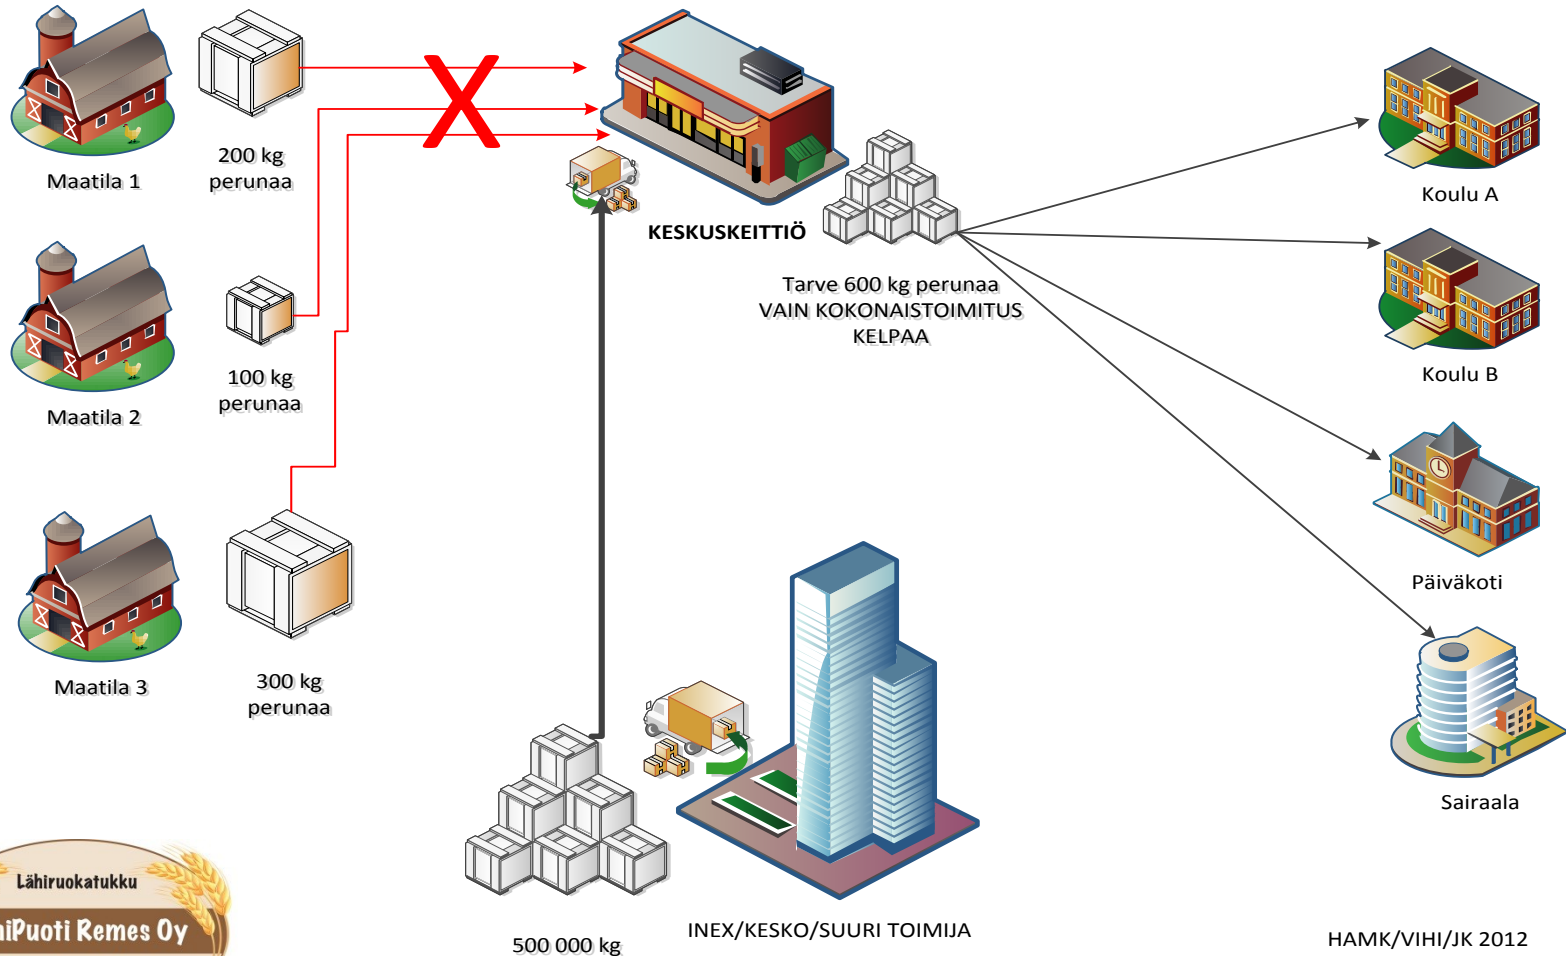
Maatila 1

200 kg
perunaa

KESKUSKEITTIÖ

Tarve 600 kg perunaa
VAIN KOKONAISTOIMITUS
KELPAA

Koulu A

Koulu B

Maatila 2

100 kg
perunaa

Päiväkoti

Maatila 3

300 kg
perunaa

Sairaala

Lähiruokatukku
iPuoti Remes Oy

500 000 kg

INEX/KESKO/SUURI TOIMIJA

HAMK/VIHI/JK 2012